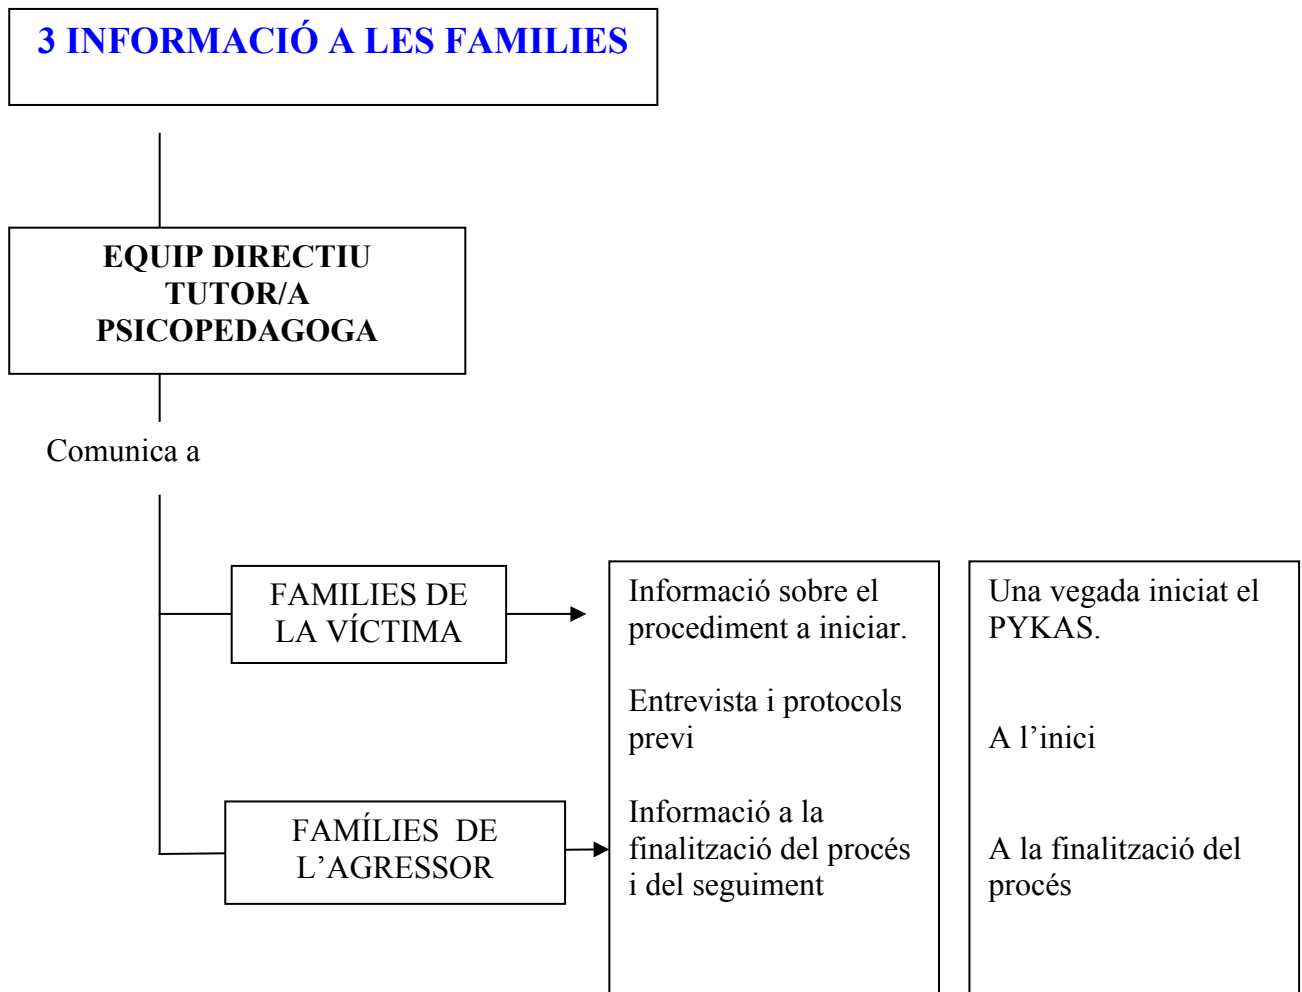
3 INFORMACIÓ A LES FAMILIES

EQUIP DIRECTIU
TUTOR/A
PSICOPEDAGOGA

Comunica a

FAMILIES DE LA VÍCTIMA

FAMÍLIES DE L'AGRESSOR

Informació sobre el procediment a iniciar.

Entrevista i protocols previ

Informació a la finalització del procés i del seguiment

Una vegada iniciat el PYKAS.

A l'inici

A la finalització del procés